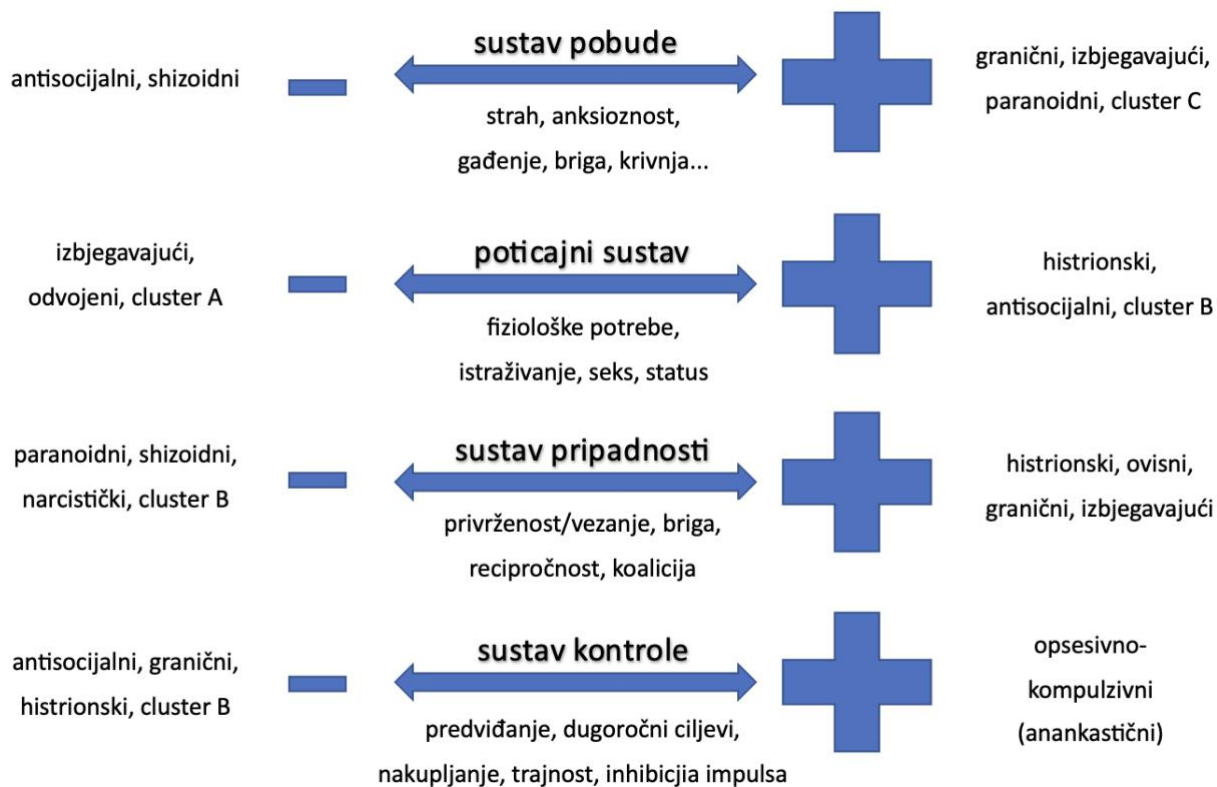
antisocijalni, shizoidni

sustav pobude

strah, anksioznost, gađenje, briga, krivnja...

granični, izbjegavajući, paranoidni, cluster C

izbjegavajući, odvojeni, cluster A

poticajni sustav

fiziološke potrebe, istraživanje, seks, status

histrionski, antisocijalni, cluster B

paranoidni, shizoidni, narcistički, cluster B

sustav pripadnosti

privrženost/vezanje, briga, recipročnost, koalicija

histrionski, ovisni, granični, izbjegavajući

antisocijalni, granični, histrionski, cluster B

sustav kontrole

predviđanje, dugoročni ciljevi, nakupljanje, trajnost, inhibicija impulsa

opsesivno-kompulzivni (anankastični)